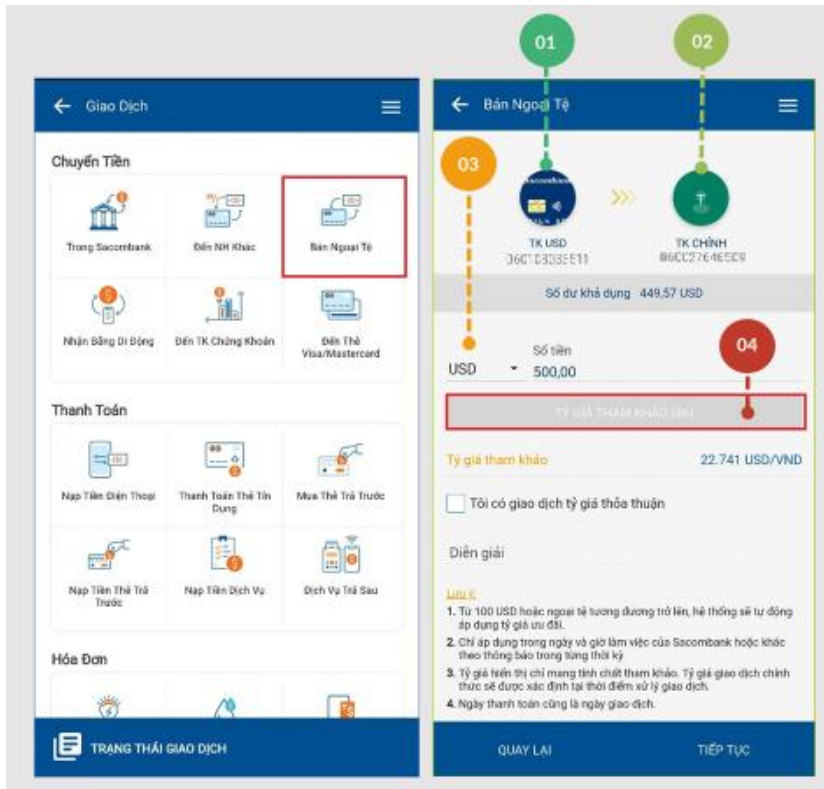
Giao Dịch

Chuyển Tiền

Trong Sacombank

Đến NH Khác

Bán Ngoại Tệ

Nhận Bằng Di Động

Đến TK Chứng Khoán

Đến Thẻ Visa/Mastercard

Thanh Toán

Nạp Tiền Điện Thoại

Thanh Toán Thẻ Tín Dụng

Mua Thẻ Trả Trước

Nạp Tiền Thẻ Trả Trước

Nạp Tiền Dịch Vụ

Dịch Vụ Trả Sau

Hóa Đơn

TRẠNG THÁI GIAO DỊCH

01

02

Bán Ngoại Tệ

03

TK USD
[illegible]

TK CHÍNH
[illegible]

Số dư khả dụng 449,57 USD

04

USD

Số tiền
500,00

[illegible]

Tỷ giá tham khảo

22.741 USD/VND

Tôi có giao dịch tỷ giá thỏa thuận

Diễn giải

Lưu ý:
1. Từ 100 USD hoặc ngoại tệ tương đương trở lên, hệ thống sẽ tự động áp dụng tỷ giá ưu đãi.
2. Chỉ áp dụng trong ngày và giờ làm việc của Sacombank hoặc khác theo thông báo trong từng thời kỳ
3. Tỷ giá hiển thị chỉ mang tính chất tham khảo. Tỷ giá giao dịch chính thức sẽ được xác định tại thời điểm xử lý giao dịch.
4. Ngày thanh toán cũng là ngày giao dịch.

QUAY LẠI

TIẾP TỤC